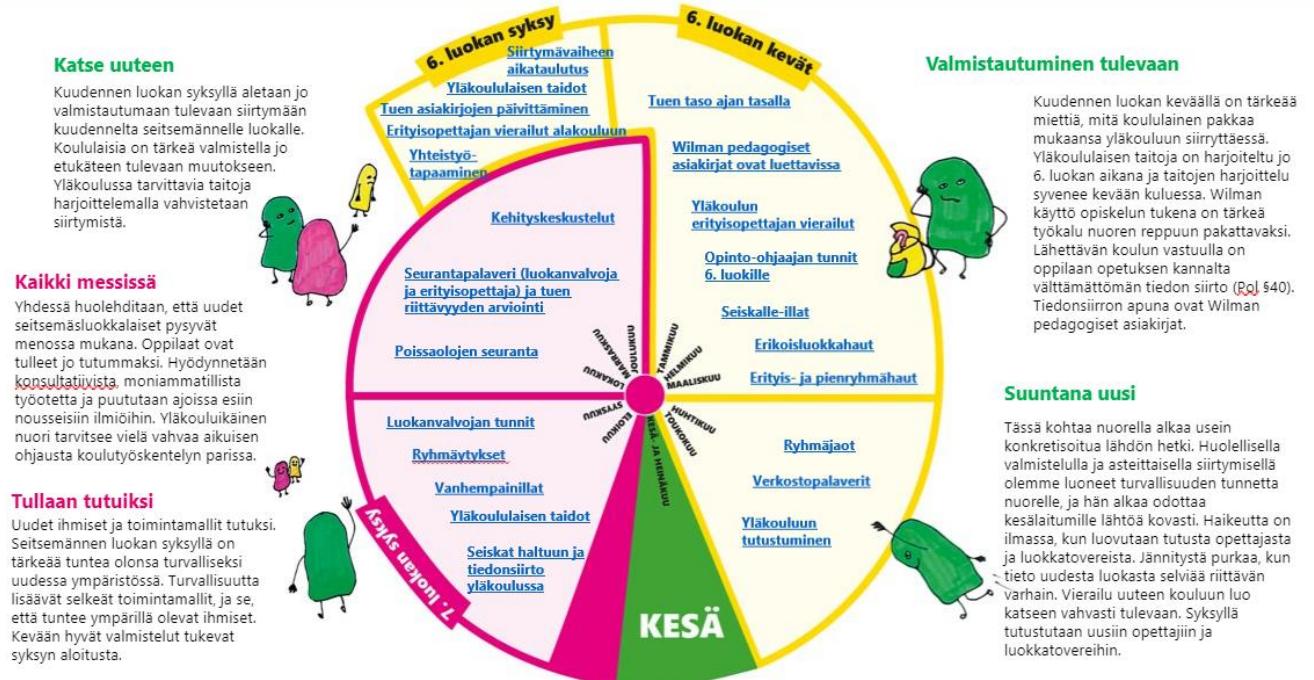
Katse uuteen

Kuudennen luokan syksyllä aletaan jo valmistautumaan tulevaan siirtymään kuudennelta seitsemännelle luokalle. Koululaisia on tärkeä valmistella jo etukäteen tulevaan muutokseen. Yläkoulussa tarvittavia taitoja harjoittelemalla vahvistetaan siirtymistä.

Kaikki messissä

Yhdessä huolehditaan, että uudet seitsemäsluokkalaiset pysyvät menossa mukana. Oppilaat ovat tulleet jo tutummaksi. Hyödynnetään konsultatiivista, moniammatillista työotetta ja puututaan ajoissa esiin nousseisiin ilmiöihin. Yläkouluikäinen nuori tarvitsee vielä vahvaa aikuisen ohjausta koulutyöskentelyn parissa.

Tullaan tutuiksi

Uudet ihmiset ja toimintamallit tutuksi. Seitsemännen luokan syksyllä on tärkeää tuntea olonsa turvalliseksi uudessa ympäristössä. Turvallisuutta lisäävät selkeät toimintamallit, ja se, että tuntee ympärillä olevat ihmiset. Kevään hyvät valmistelut tukevat syksyn aloitusta.

6. luokan syksy

Siirtymävaiheen aikataulutus
Yläkoululaisen taidot
Tuen asiakirjojen päivittäminen
Erityisopettajan vierailut alakouluun
Yhteistyö-tapaaminen

6. luokan kevät

Tuen taso ajan tasalla
Wilman pedagogiset asiakirjat ovat luettavissa
Yläkoulun erityisopettajan vierailut
Opinto-ohjaajan tunnit 6. luokille
Seiskalle-illat
Erikoisluokkahaut
Erityis- ja pienryhmähaut

Kehityskeskustelut
Seurantapalaveri (luokanvalvoja ja erityisopettaja) ja tuen riittävyyden arviointi
Poissaolojen seuranta

JOULUKUU MARRASKUU LOKAKUU SYYSKUU ELOKUU TAMMIKUU HELMIKUU MAALISKUU HUHTIKUU TOUKOKUU KESÄ- JA HEINÄKUU

Luokanvalvojan tunnit
Ryhmäytykset
Vanhempainillat
Yläkoululaisen taidot
Seiskat haltuun ja tiedonsiirto yläkoulussa

7. luokan syksy

KESÄ

Ryhmäjaot
Verkostopalaverit
Yläkouluun tutustuminen

Valmistautuminen tulevaan

Kuudennen luokan keväällä on tärkeää miettiä, mitä koululainen pakkaa mukaansa yläkouluun siirryttäessä. Yläkoululaisen taitojen on harjoiteltu jo 6. luokan aikana ja taitojen harjoittelu syvenee kevään kuluessa. Wilman käyttö opiskelun tukena on tärkeä työkalu nuoren reppuun pakattavaksi. Lähettävän koulun vastuulla on oppilaan opetuksen kannalta välttämättömän tiedon siirto (PoL §40). Tiedonsiirron apuna ovat Wilman pedagogiset asiakirjat.

Suuntana uusi

Tässä kohtaa nuorella alkaa usein konkretisoitua lähdön hetki. Huolellisella valmistelulla ja asteittaisella siirtymisellä olemme luoneet turvallisuuden tunnetta nuorelle, ja hän alkaa odottaa kesälaitumille lähtöä kovasti. Haikeutta on ilmassa, kun luovutaan tutusta opettajasta ja luokkatovereista. Jännitystä purkaa, kun tieto uudesta luokasta selviää riittävän varhain. Vierailu uuteen kouluun luo katseen vahvasti tulevaan. Syksyllä tutustutaan uusiin opettajiin ja luokkatovereihin.